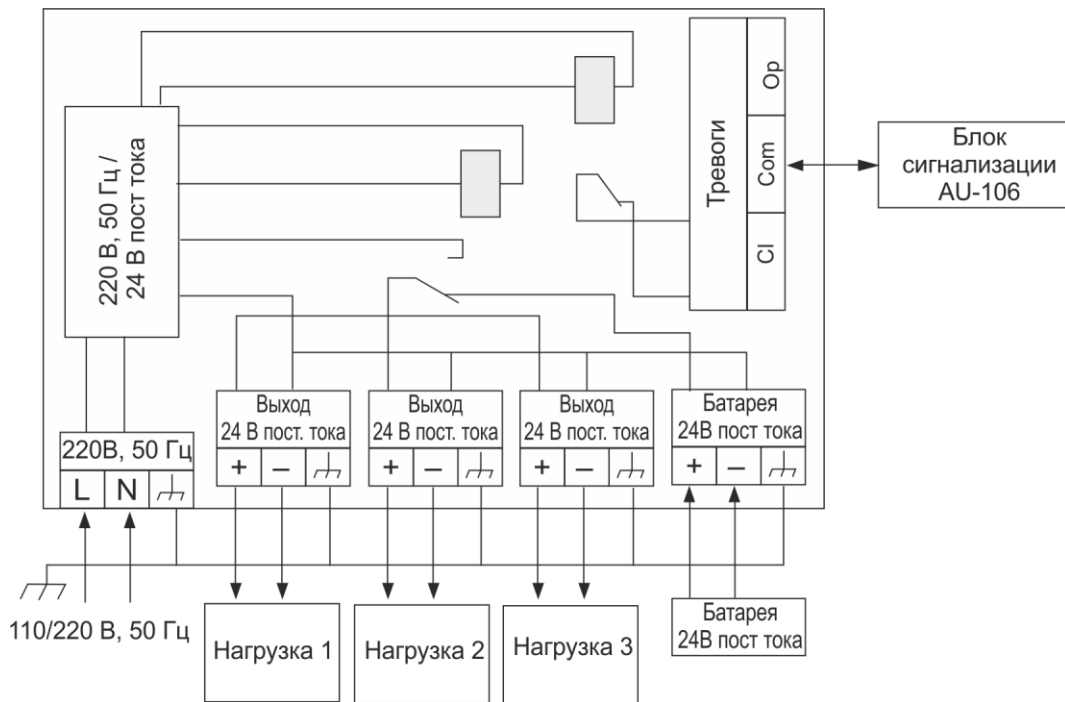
220 В, 50 Гц / 24 В пост тока

Тревоги

Op

Com

Cl

Блок сигнализации AU-106

Выход 24 В пост. тока
+ –

Выход 24 В пост. тока
+ –

Выход 24 В пост. тока
+ –

Батарея 24В пост тока
+ –

220В, 50 Гц
L N

110/220 В, 50 Гц

Нагрузка 1

Нагрузка 2

Нагрузка 3

Батарея 24В пост тока